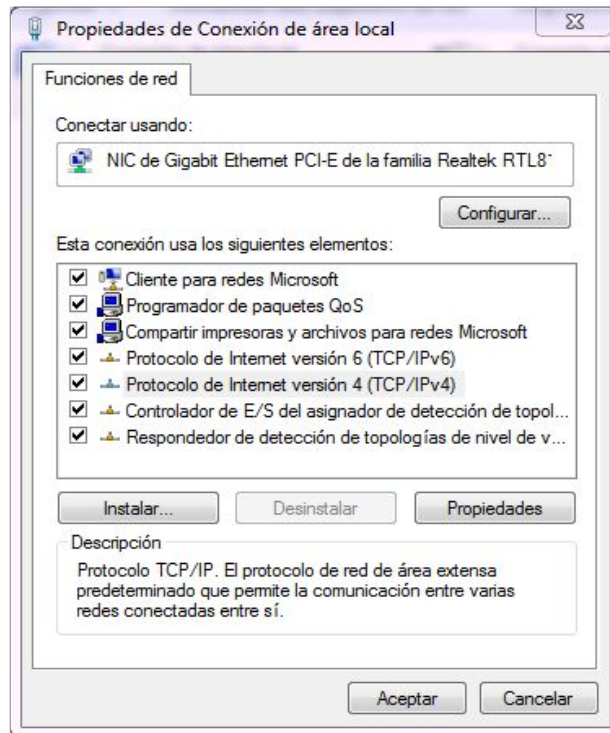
Propiedades de Conexión de área local

Funciones de red

Conectar usando:

NIC de Gigabit Ethernet PCI-E de la familia Realtek RTL8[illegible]

Configurar...

Esta conexión usa los siguientes elementos:

☑ Cliente para redes Microsoft
☑ Programador de paquetes QoS
☑ Compartir impresoras y archivos para redes Microsoft
☑ Protocolo de Internet versión 6 (TCP/IPv6)
☑ Protocolo de Internet versión 4 (TCP/IPv4)
☑ Controlador de E/S del asignador de detección de topol...
☑ Respondedor de detección de topologías de nivel de v...

Instalar...
Desinstalar
Propiedades

Descripción

Protocolo TCP/IP. El protocolo de red de área extensa predeterminado que permite la comunicación entre varias redes conectadas entre sí.

Aceptar
Cancelar